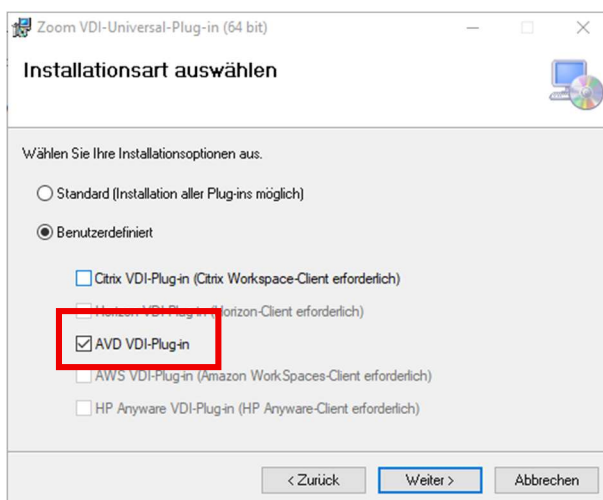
Zoom VDI-Universal-Plug-in (64 bit)

Installationsart auswählen

Wählen Sie Ihre Installationsoptionen aus.

Standard (Installation aller Plug-ins möglich)

Benutzerdefiniert

Citrix VDI-Plug-in (Citrix Workspace-Client erforderlich)

Horizon VDI-Plug-in (Horizon-Client erforderlich)

AVD VDI-Plug-in

AWS VDI-Plug-in (Amazon WorkSpaces-Client erforderlich)

HP Anyware VDI-Plug-in (HP Anyware-Client erforderlich)

< Zurück Weiter > Abbrechen